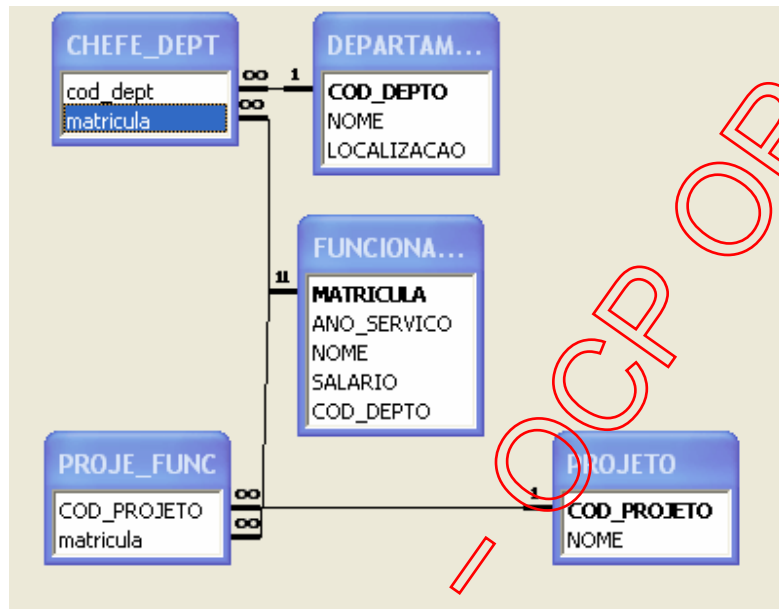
CHEFE_DEPT
cod_dept
matricula

DEPARTAM...
COD_DEPTO
NOME
LOCALIZACAO

FUNCIONA...
MATRICULA
ANO_SERVICO
NOME
SALARIO
COD_DEPTO

PROJE_FUNC
COD_PROJETO
matricula

PROJETO
COD_PROJETO
NOME

∞ 1
∞
1
∞
∞ 1

- OCP OB